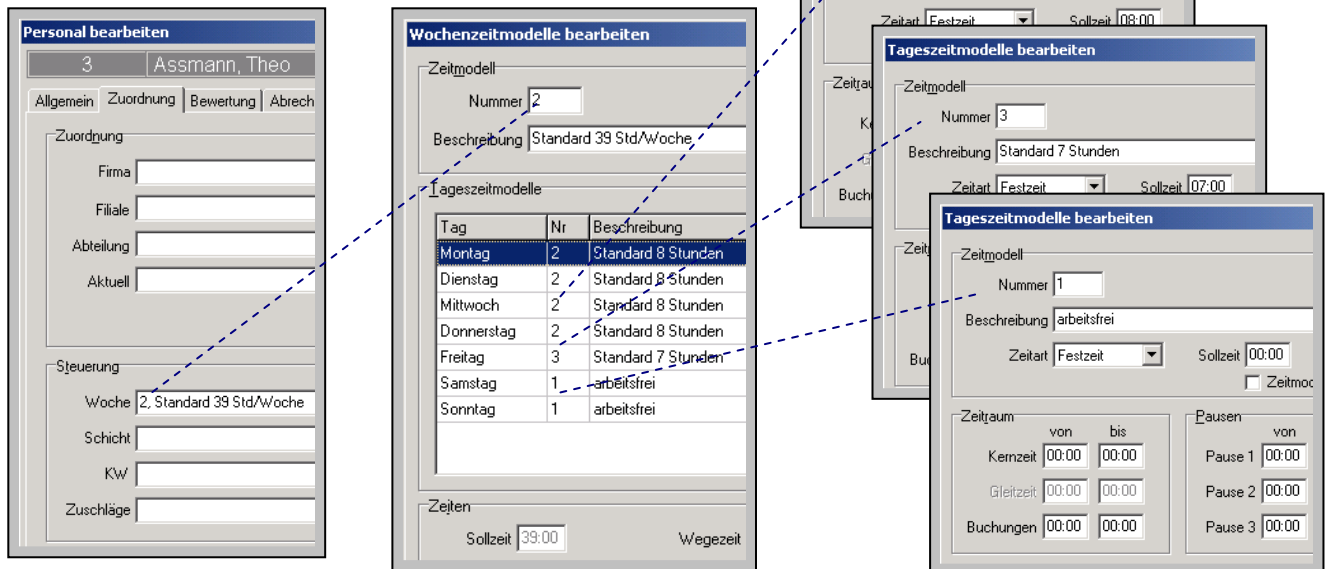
Personal bearbeiten

3 Assmann, Theo

Allgemein | Zuordnung | Bewertung | Abrech

Zuordnung

Firma

Filiale

Abteilung

Aktuell

Steuerung

Woche 2, Standard 39 Std/Woche

Schicht

KW

Zuschläge

Wochenzeitmodelle bearbeiten

Zeitmodell

Nummer 2

Beschreibung Standard 39 Std/Woche

Tageszeitmodelle

| Tag | Nr | Beschreibung |
|---|---|---|
| Montag | 2 | Standard 8 Stunden |
| Dienstag | 2 | Standard 8 Stunden |
| Mittwoch | 2 | Standard 8 Stunden |
| Donnerstag | 2 | Standard 8 Stunden |
| Freitag | 3 | Standard 7 Stunden |
| Samstag | 1 | arbeitsfrei |
| Sonntag | 1 | arbeitsfrei |

Zeiten

Sollzeit 39:00

Wegezeit

Zeitart Festzeit Sollzeit 08:00

Zeitrau

Ke

Buchu

Tageszeitmodelle bearbeiten

Zeitmodell

Nummer 3

Beschreibung Standard 7 Stunden

Zeitart Festzeit Sollzeit 07:00

Zeit

Bu

Tageszeitmodelle bearbeiten

Zeitmodell

Nummer 1

Beschreibung arbeitsfrei

Zeitart Festzeit Sollzeit 00:00

Zeitmod

Zeitraum

von bis

Kernzeit 00:00 00:00

Gleitzeit 00:00 00:00

Buchungen 00:00 00:00

Pausen

von

Pause 1 00:00

Pause 2 00:00

Pause 3 00:00